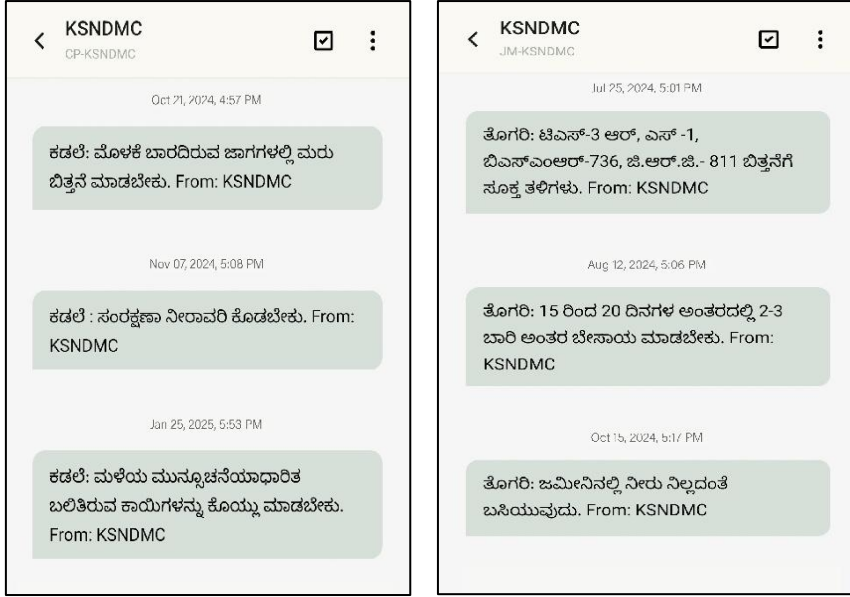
KSNDMC
CP-KSNDMC

Oct 21, 2024, 4:57 PM

ಕಡಲೆ: ಮೊಳಕೆ ಬಾರದಿರುವ ಜಾಗಗಳಲ್ಲಿ ಮರು ಬಿತ್ತನೆ ಮಾಡಬೇಕು. From: KSNDMC

Nov 07, 2024, 5:08 PM

ಕಡಲೆ : ಸಂರಕ್ಷಣಾ ನೀರಾವರಿ ಕೊಡಬೇಕು. From: KSNDMC

Jan 25, 2025, 5:53 PM

ಕಡಲೆ: ಮಳೆಯ ಮುನ್ಸೂಚನೆಯಾಧಾರಿತ ಬಲಿತಿರುವ ಕಾಯಿಗಳನ್ನು ಕೊಯ್ಲು ಮಾಡಬೇಕು. From: KSNDMC

KSNDMC
JM-KSNDMC

Jul 25, 2024, 5:01 PM

ತೊಗರಿ: ಟಿಎಸ್-3 ಆರ್, ಎಸ್ -1, ಬಿಎಸ್‌ಎಂಆರ್-736, ಜಿ.ಆರ್.ಜಿ.- 811 ಬಿತ್ತನೆಗೆ ಸೂಕ್ತ ತಳಿಗಳು. From: KSNDMC

Aug 12, 2024, 5:06 PM

ತೊಗರಿ: 15 ರಿಂದ 20 ದಿನಗಳ ಅಂತರದಲ್ಲಿ 2-3 ಬಾರಿ ಅಂತರ ಬೇಸಾಯ ಮಾಡಬೇಕು. From: KSNDMC

Oct 15, 2024, 5:17 PM

ತೊಗರಿ: ಜಮೀನಿನಲ್ಲಿ ನೀರು ನಿಲ್ಲದಂತೆ ಬಸಿಯುವುದು. From: KSNDMC